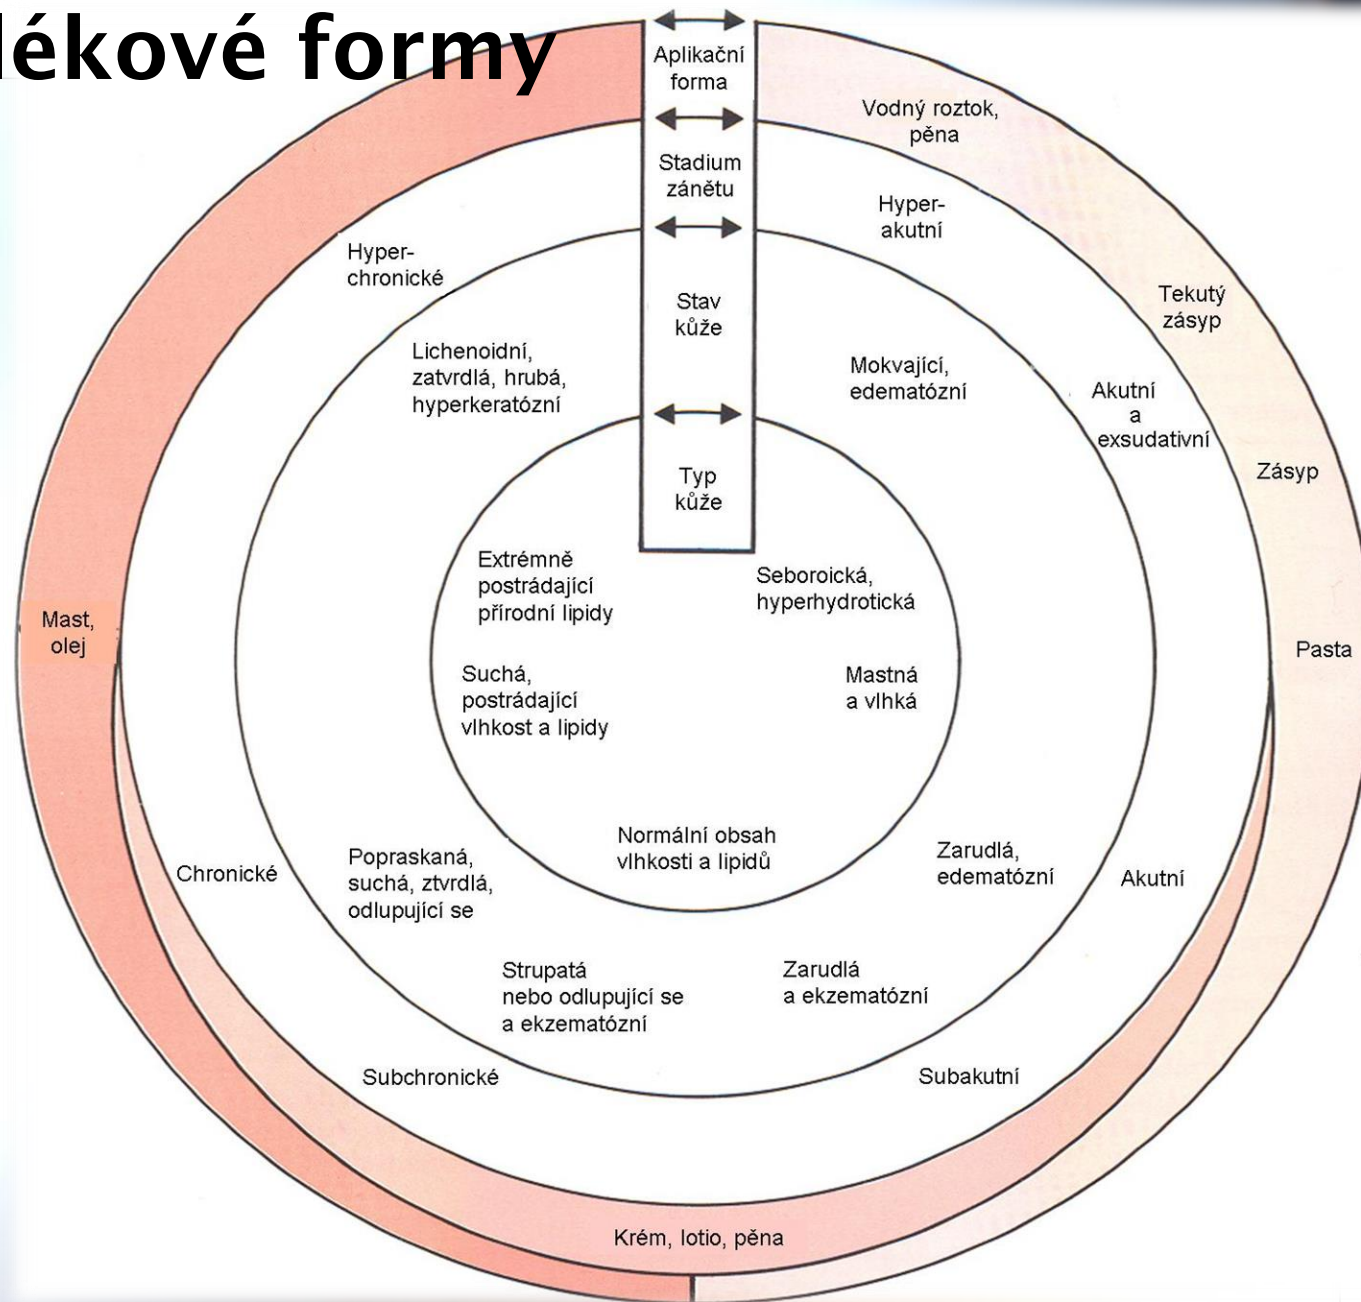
ékové formy

Aplikační forma

Stadium zánětu

Stav kůže

Typ kůže

Vodný roztok, pěna

Hyper-akutní

Tekutý zásyp

Akutní a exsudativní

Zásyp

Pasta

Hyper-chronické

Lichenoidní, zatvrdlá, hrubá, hyperkeratózní

Mokvající, edematózní

Extrémně postrádající přírodní lipidy

Seboroická, hyperhydrotická

Mast, olej

Suchá, postrádající vlhkost a lipidy

Mastná a vlhká

Normální obsah vlhkosti a lipidů

Chronické

Popraskaná, suchá, ztvrdlá, odlupující se

Zarudlá, edematózní

Akutní

Strupatá nebo odlupující se a ekzematózní

Zarudlá a ekzematózní

Subchronické

Subakutní

Krém, lotio, pěna